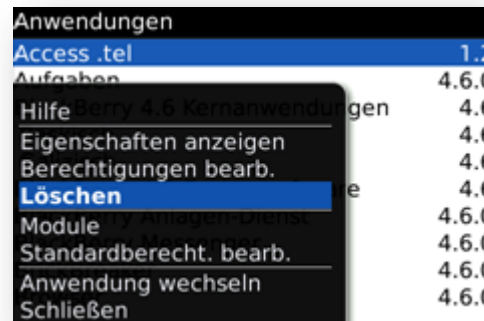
Anwendungen

| | |
|---|---|
| Access .tel | 1.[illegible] |
| Aufgaben | 4.6.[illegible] |
| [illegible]Berry 4.6 Kernanwendungen | 4.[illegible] |
| | 4.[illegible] |
| | 4.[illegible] |
| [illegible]e | 4.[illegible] |
| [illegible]Berry Anlagen-Dienst | 4.6.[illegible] |
| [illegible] | 4.6.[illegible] |
| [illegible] | 4.6.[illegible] |
| | 4.6.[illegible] |

Hilfe
Eigenschaften anzeigen
Berechtigungen bearb.
Löschen
Module
Standardberecht. bearb.
Anwendung wechseln
Schließen